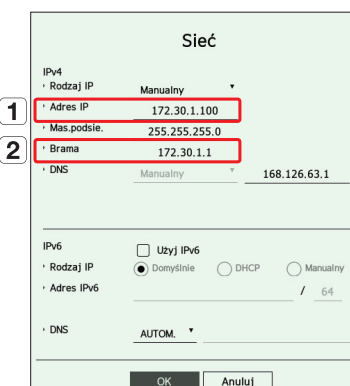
Sieć

IPv4

Rodzaj IP Manualny

1 Adres IP 172.30.1.100

Mas.podsie. 255.255.255.0

2 Brama 172.30.1.1

DNS Manualny 168.126.63.1

IPv6 Użyj IPv6

Rodzaj IP Domyślnie DHCP Manualny

Adres IPv6 / 64

DNS AUTOM.

OK Anuluj